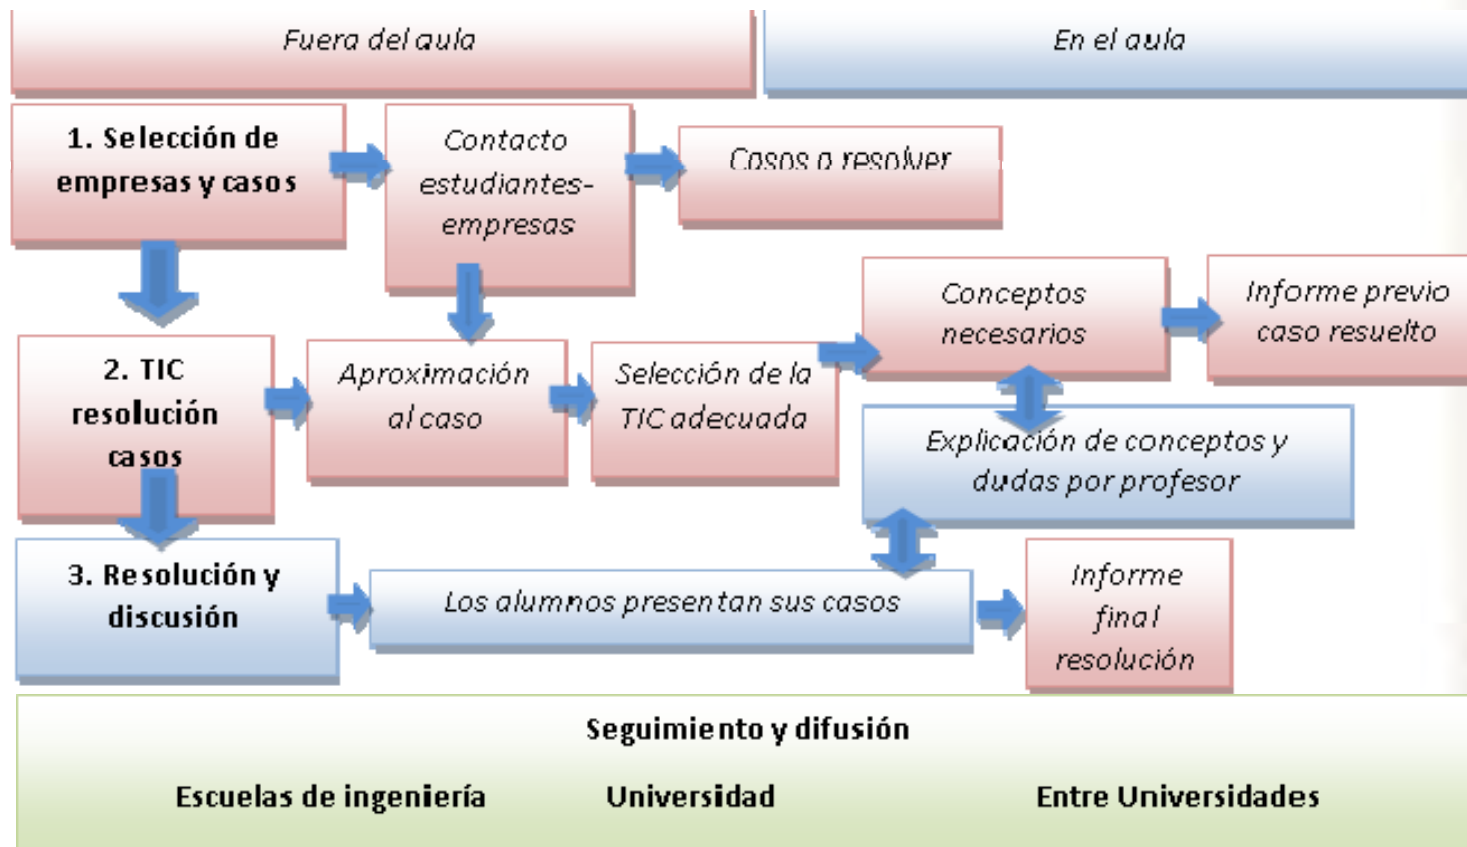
Fuera del aula

En el aula

1. Selección de empresas y casos

Contacto estudiantes-empresas

Casos a resolver

Conceptos necesarios

Informe previo caso resuelto

2. TIC resolución casos

Aproximación al caso

Selección de la TIC adecuada

Explicación de conceptos y dudas por profesor

3. Resolución y discusión

Los alumnos presentan sus casos

Informe final resolución

Seguimiento y difusión

Escuelas de ingeniería

Universidad

Entre Universidades